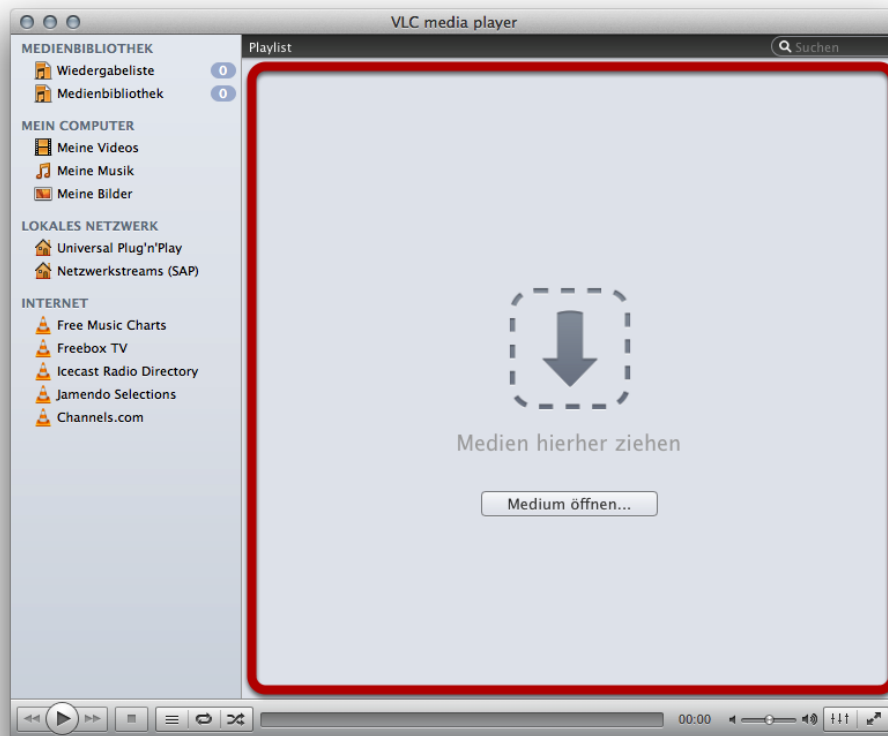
VLC media player

MEDIENBIBLIOTHEK
Wiedergabeliste 0
Medienbibliothek 0

MEIN COMPUTER
Meine Videos
Meine Musik
Meine Bilder

LOKALES NETZWERK
Universal Plug'n'Play
Netzwerkstreams (SAP)

INTERNET
Free Music Charts
Freebox TV
Icecast Radio Directory
Jamendo Selections
Channels.com

Playlist
Suchen

Medien hierher ziehen

Medium öffnen...

00:00